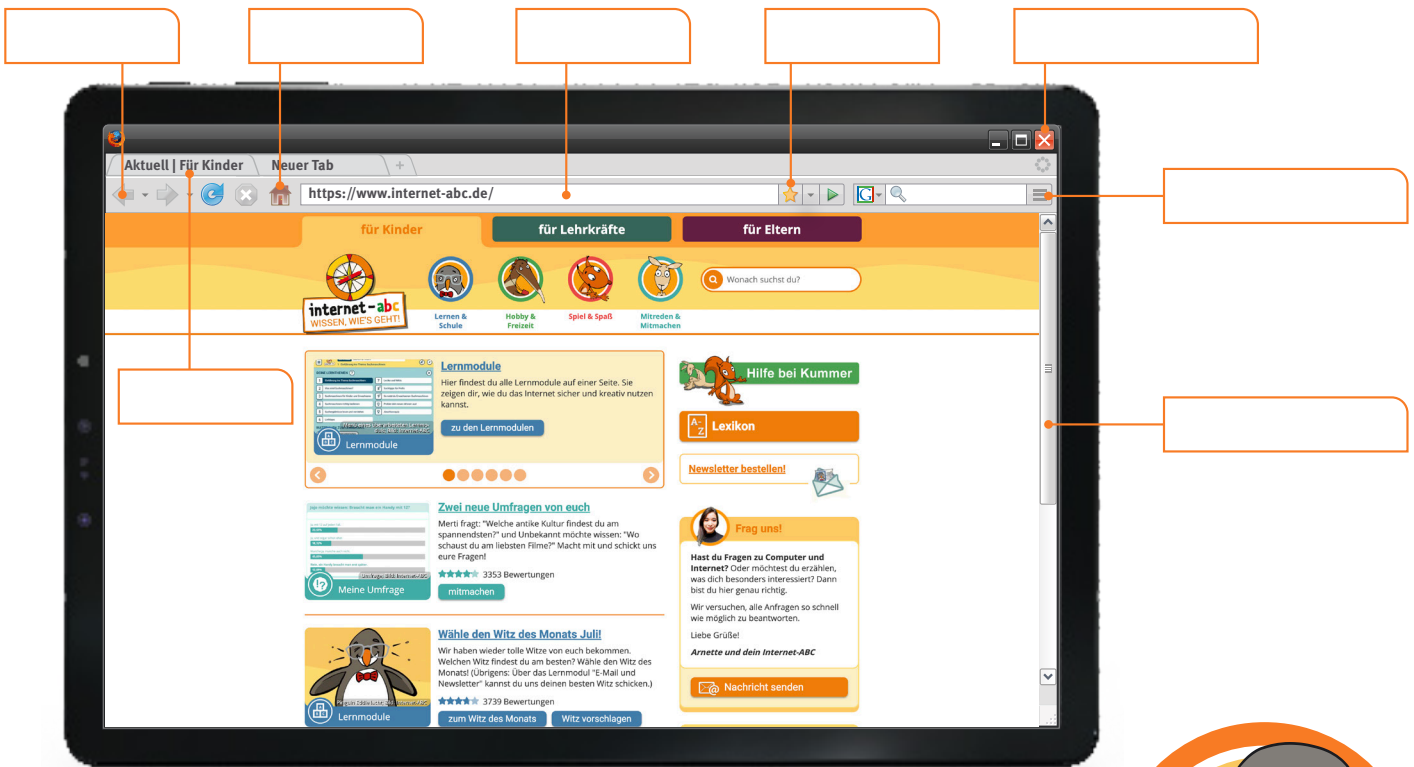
Aktuell | Für Kinder

Neuer Tab

https://www.internet-abc.de/

für Kinder

für Lehrkräfte

für Eltern

internet-abc WISSEN, WIE'S GEHT!

Lernen & Schule

Hobby & Freizeit

Spiel & Spaß

Mitreden & Mitmachen

Wonach suchst du?

Lernmodule

Hier findest du alle Lernmodule auf einer Seite. Sie zeigen dir, wie du das Internet sicher und kreativ nutzen kannst.

zu den Lernmodulen

Lernmodule

Hilfe bei Kummer

Lexikon

Newsletter bestellen!

Zwei neue Umfragen von euch

Merti fragt: "Welche antike Kultur findest du am spannendsten?" und Unbekannt möchte wissen: "Wo schaust du am liebsten Filme?" Macht mit und schickt uns eure Fragen!

3353 Bewertungen

Meine Umfrage

mitmachen

Frag uns!

Hast du Fragen zu Computer und Internet? Oder möchtest du erzählen, was dich besonders interessiert? Dann bist du hier genau richtig.

Wir versuchen, alle Anfragen so schnell wie möglich zu beantworten.

Liebe Grüße!

Arnette und dein Internet-ABC

Nachricht senden

Wähle den Witz des Monats Juli!

Wir haben wieder tolle Witze von euch bekommen. Welchen Witz findest du am besten? Wähle den Witz des Monats! (Übrigens: Über das Lernmodul "E-Mail und Newsletter" kannst du uns deinen besten Witz schicken.)

3739 Bewertungen

Lernmodule

zum Witz des Monats

Witz vorschlagen